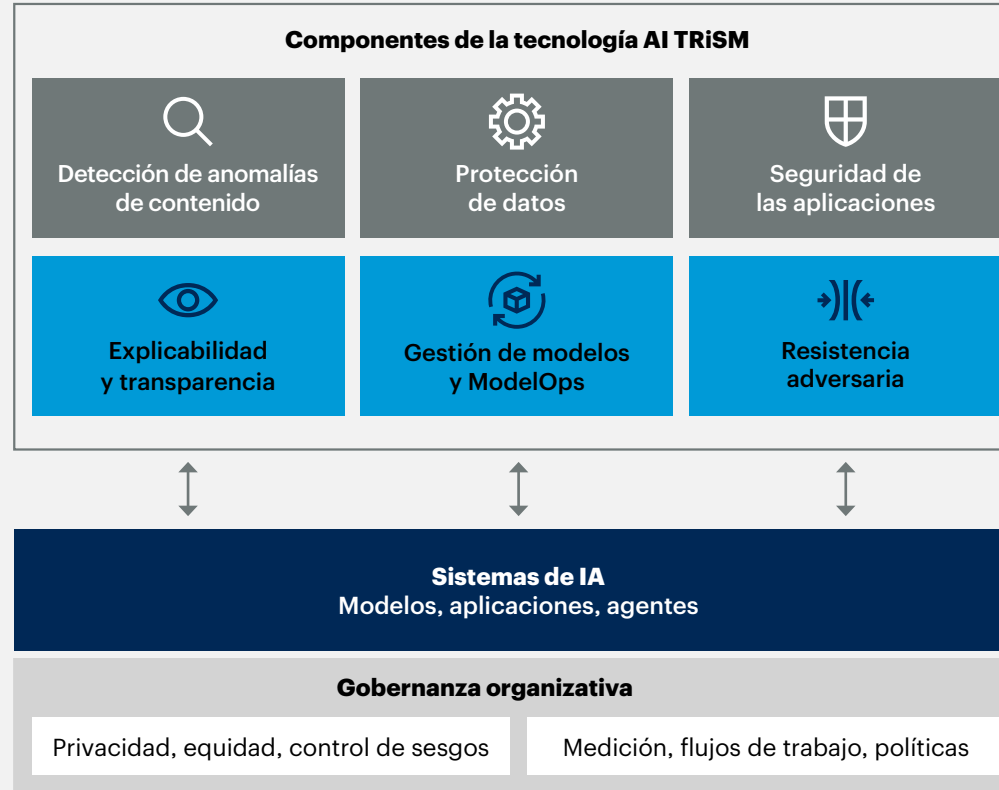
Componentes de la tecnología AI TRiSM

Detección de anomalías de contenido

Protección de datos

Seguridad de las aplicaciones

Explicabilidad y transparencia

Gestión de modelos y ModelOps

Resistencia adversaria

Sistemas de IA
Modelos, aplicaciones, agentes

Gobernanza organizativa

Privacidad, equidad, control de sesgos

Medición, flujos de trabajo, políticas